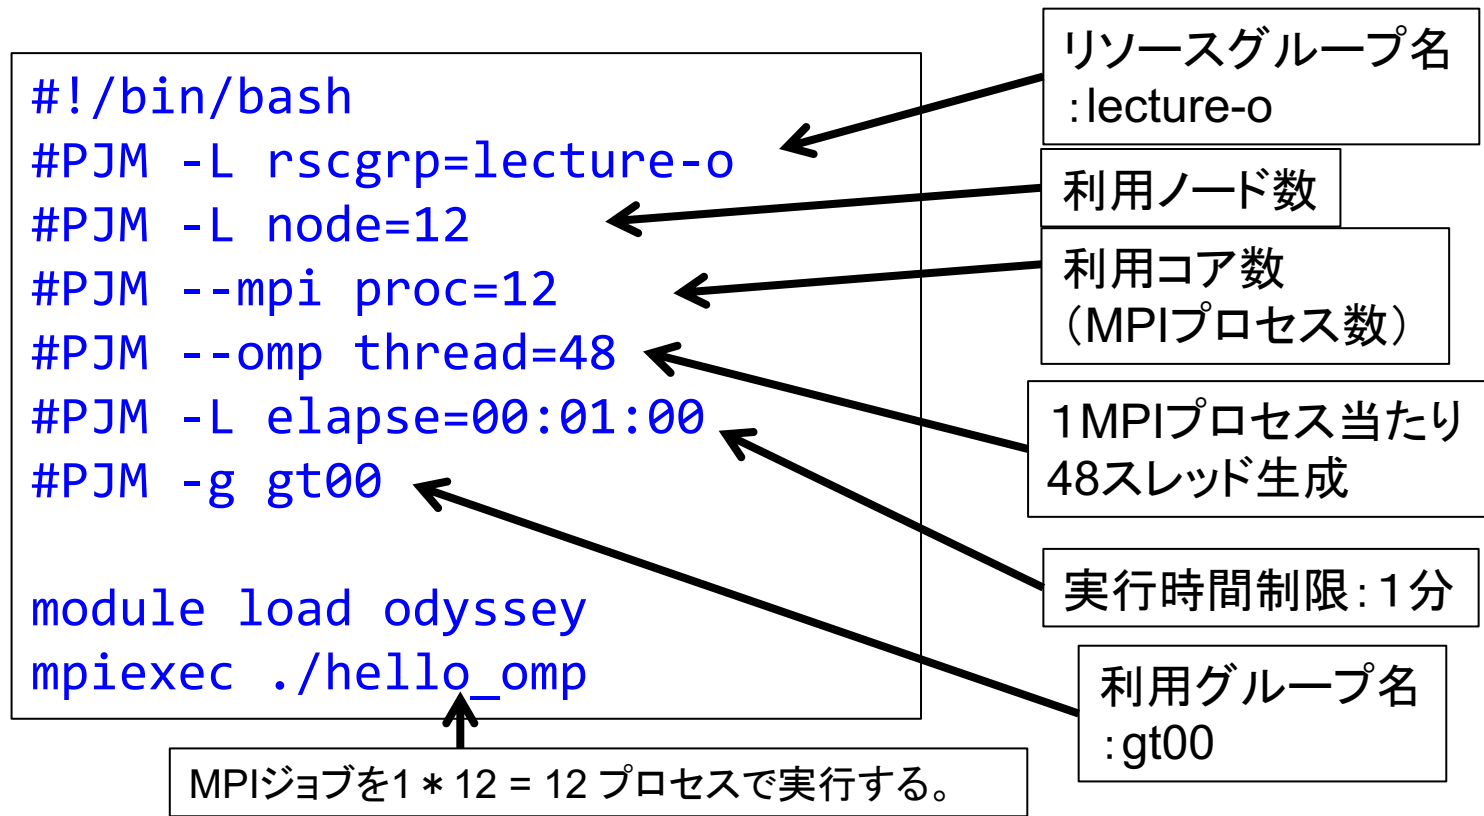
#!/bin/bash
#PJM -L rscgrp=lecture-o
#PJM -L node=12
#PJM --mpi proc=12
#PJM --omp thread=48
#PJM -L elapse=00:01:00
#PJM -g gt00

module load odyssey
mpiexec ./hello_omp

リソースグループ名 :lecture-o

利用ノード数

利用コア数 （MPIプロセス数）

1MPIプロセス当たり 48スレッド生成

実行時間制限：1分

利用グループ名 :gt00

MPIジョブを1＊12 = 12 プロセスで実行する。